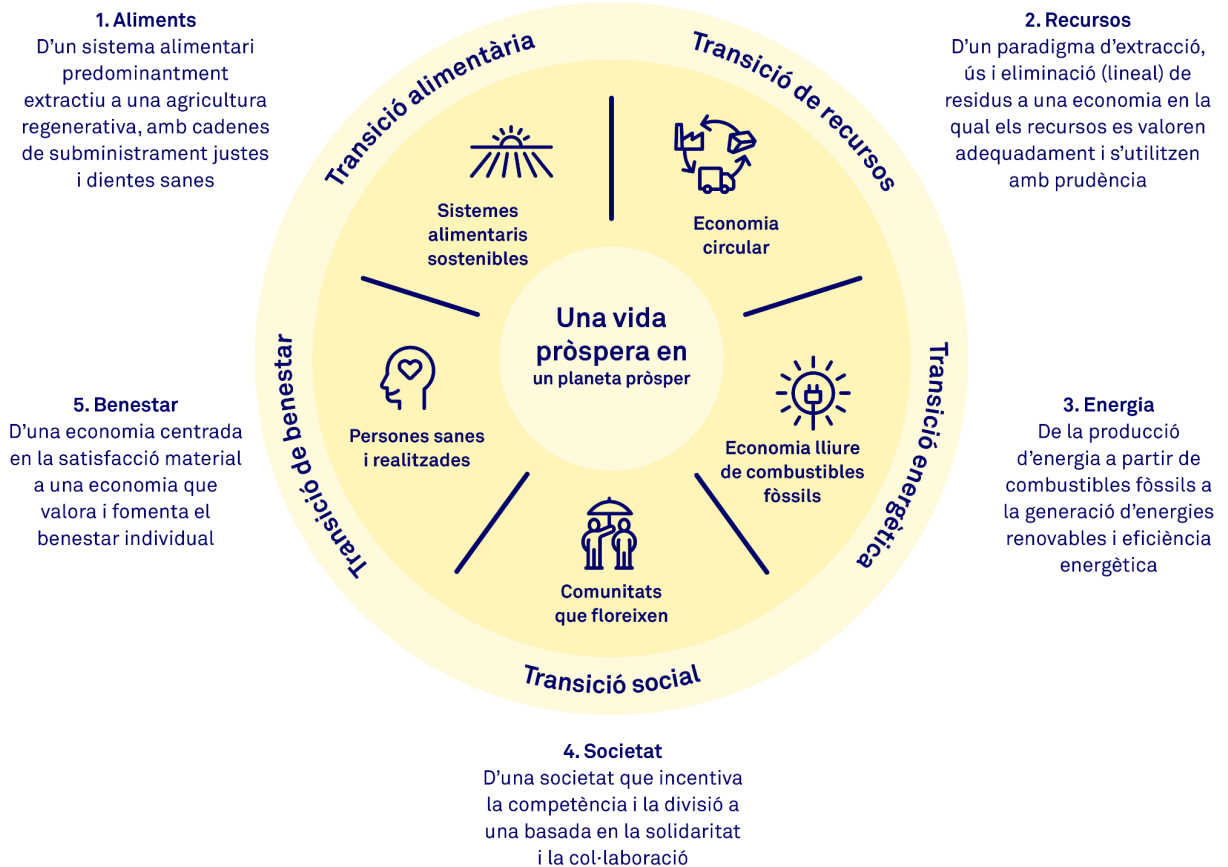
1. Aliments
D'un sistema alimentari predominantment extractiu a una agricultura regenerativa, amb cadenes de subministrament justes i dientes sanes

2. Recursos
D'un paradigma d'extracció, ús i eliminació (lineal) de residus a una economia en la qual els recursos es valoren adequadament i s'utilitzen amb prudència

Transició alimentària

Transició de recursos

Sistemes alimentaris sostenibles

Economia circular

Una vida pròspera en un planeta pròsper

Persones sanes i realitzades

Economia lliure de combustibles fòssils

Comunitats que floreixen

Transició de benestar

Transició energètica

Transició social

5. Benestar
D'una economia centrada en la satisfacció material a una economia que valora i fomenta el benestar individual

3. Energia
De la producció d'energia a partir de combustibles fòssils a la generació d'energies renovables i eficiència energètica

4. Societat
D'una societat que incentiva la competència i la divisió a una basada en la solidaritat i la col·laboració